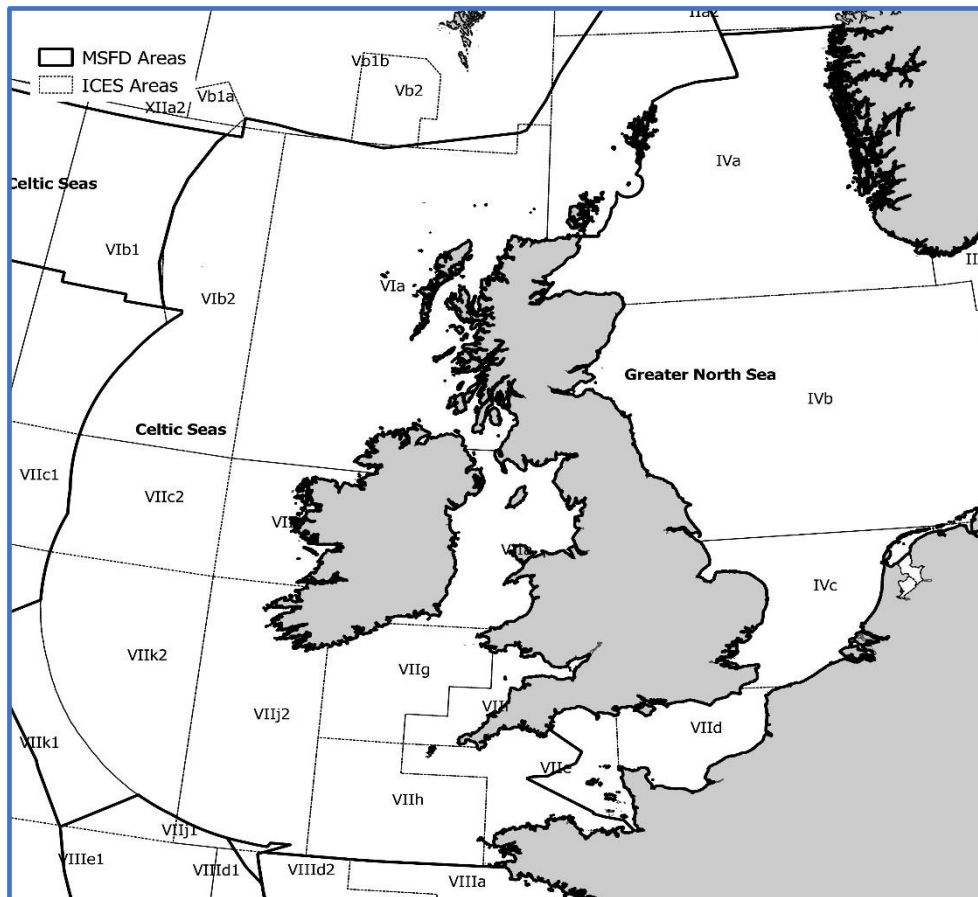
MSFD Areas
ICES Areas
IIa2
Vb1b
Vb1a
Vb2
XIIa2
Celtic Seas
IVa
VIb1
VIb2
VIa
II
Greater North Sea
IVb
Celtic Seas
VIIc1
VIIc2
VII
VIIa
IVc
VIIk2
VIIg
VIIj2
VII
VIId
VIIk1
VIIe
VIIh
VIIj1
VIIIe1
VIIId1
VIIId2
VIIIa